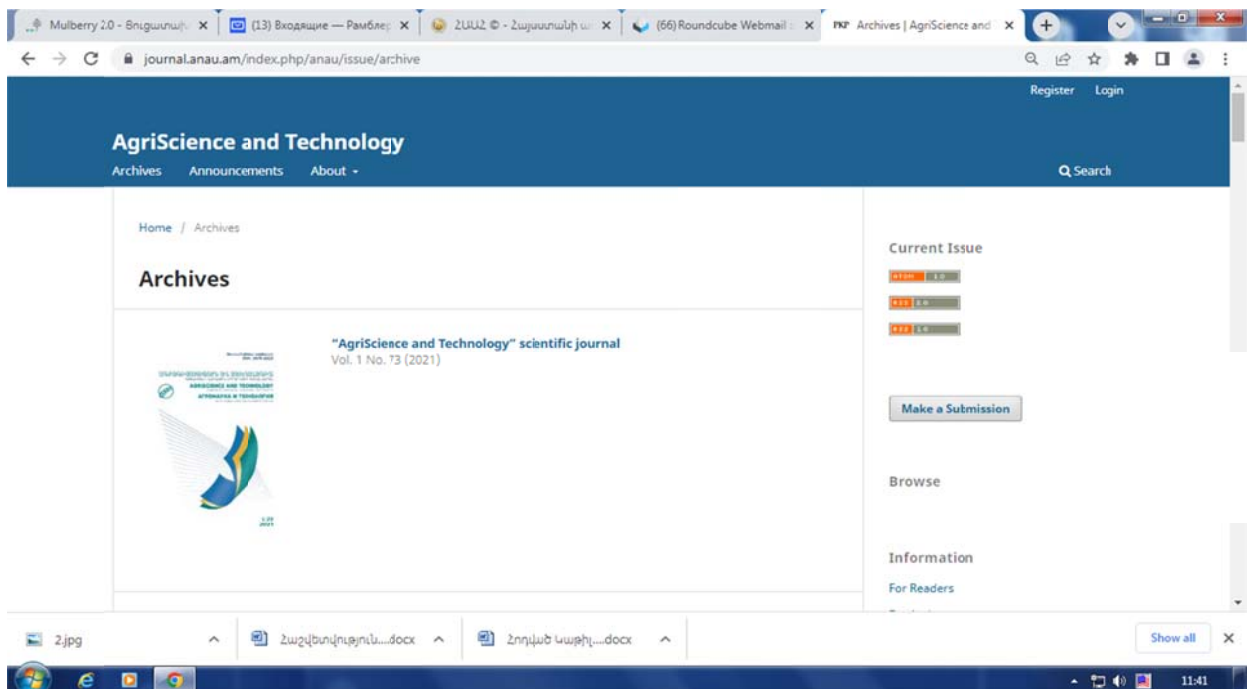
Mulberry 2.0 - Bnւցատախ × (13) Входящие — Рамблер × ՀԱԱՀ © - Հայաստանի ա × (66) Roundcube Webmail × PKP Archives | AgriScience and ×

journal.anau.am/index.php/anau/issue/archive

Register Login

AgriScience and Technology

Archives Announcements About

Search

Home / Archives

Archives

"AgriScience and Technology" scientific journal
Vol. 1 No. 73 (2021)

Current Issue

ATOM 1.0

RSS 2.0

RSS 1.0

Make a Submission

Browse

Information

For Readers

2.jpg

Հաշվետվություն....docx

Հոդված Կաթիլ....docx

Show all

11:41